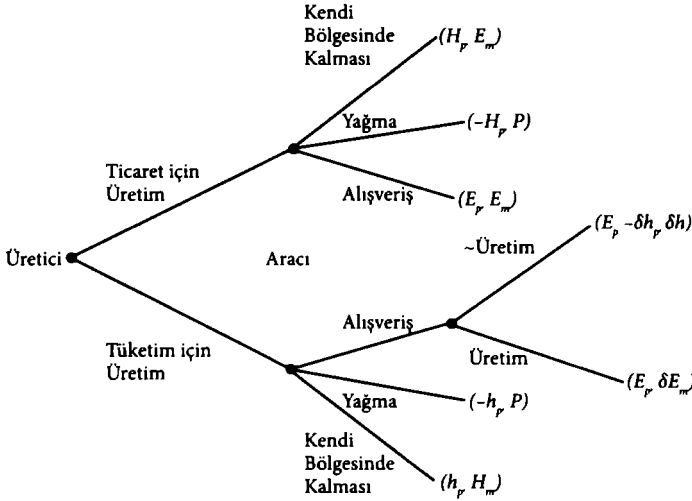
Kendi Bölgesinde Kalması

$(H_p, E_m)$

Yağma

$(-H_p, P)$

Ticaret için Üretim

Alışveriş

$(E_p, E_m)$

~Üretim

$(E_p - \delta h_p, \delta h)$

Üretici

Aracı

Alışveriş

Tüketim için Üretim

Üretim

$(E_p, \delta E_m)$

Yağma

$(-h_p, P)$

Kendi Bölgesinde Kalması

$(h_p, H_m)$